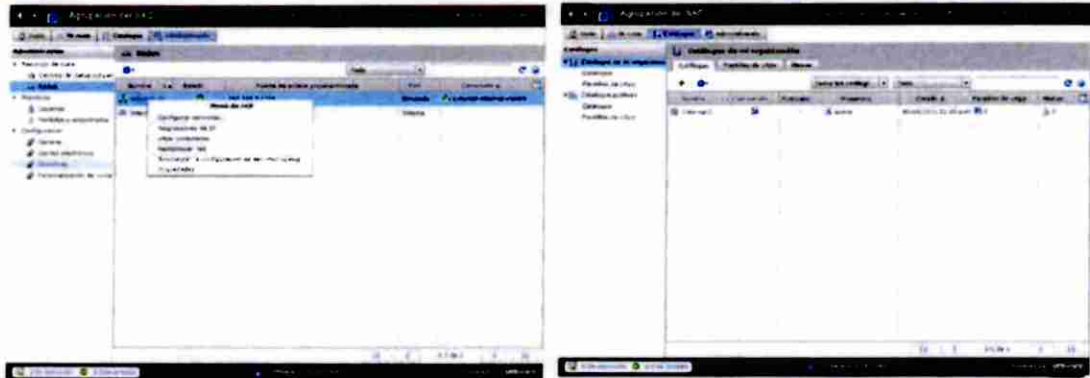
Agrupación de NAS

Administración

Nodos

Menú de NAS

Configurar servicios...

Registros de NAS

Ver contenido

Reiniciar NAS

Propiedades

Catálogos

Catálogos de mi organización

Catálogos

Plantillas de citas

Discos

Nombre

Propietario

Catálogo 1

Agrupación de NAS

Catálogos

Administración

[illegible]